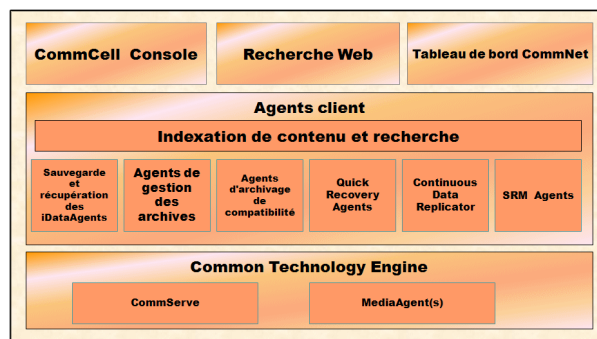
CommCell Console

Recherche Web

Tableau de bord CommNet

Agents client

Indexation de contenu et recherche

Sauvegarde et récupération des iDataAgents

Agents de gestion des archives

Agents d'archivage de compatibilité

Quick Recovery Agents

Continuous Data Replicator

SRM Agents

Common Technology Engine

CommServe

MediaAgent(s)